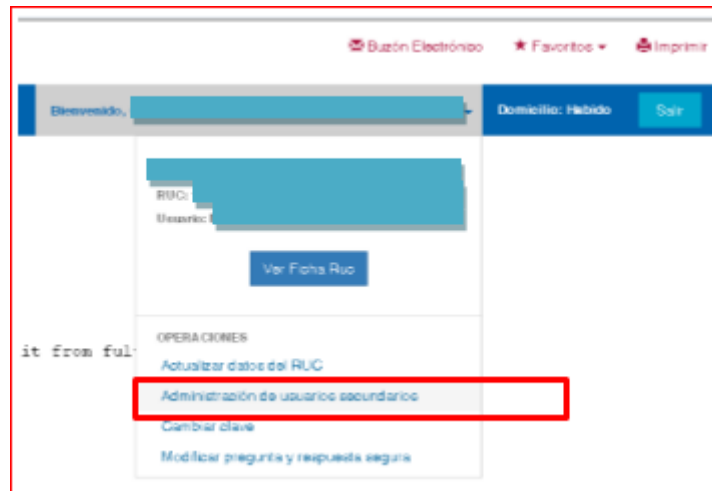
Buzón Electrónico ★ Favoritos ▾ Imprimir

Bienvenido, Domicilio: Habido Salir

RUC:
Usuario:

Ver Ficha Ruc

it from ful

OPERACIONES
Actualizar datos del RUC
Administración de usuarios secundarios
Cambiar clave
Modificar pregunta y respuesta segura